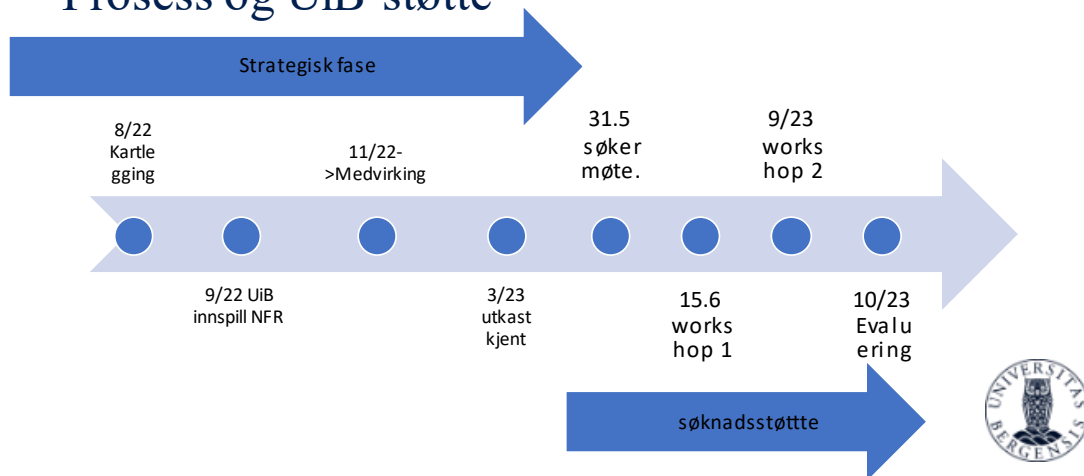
Prosess og UiB støtte

Strategisk fase

8/22 Kartle gging

11/22- >Medvirking

31.5 søker møte.

9/23 works hop 2

9/22 UiB innspill NFR

3/23 utkast kjent

15.6 works hop 1

10/23 Evalu ering

søknadsstøttte

UNIVERSITAS BERGENSIS